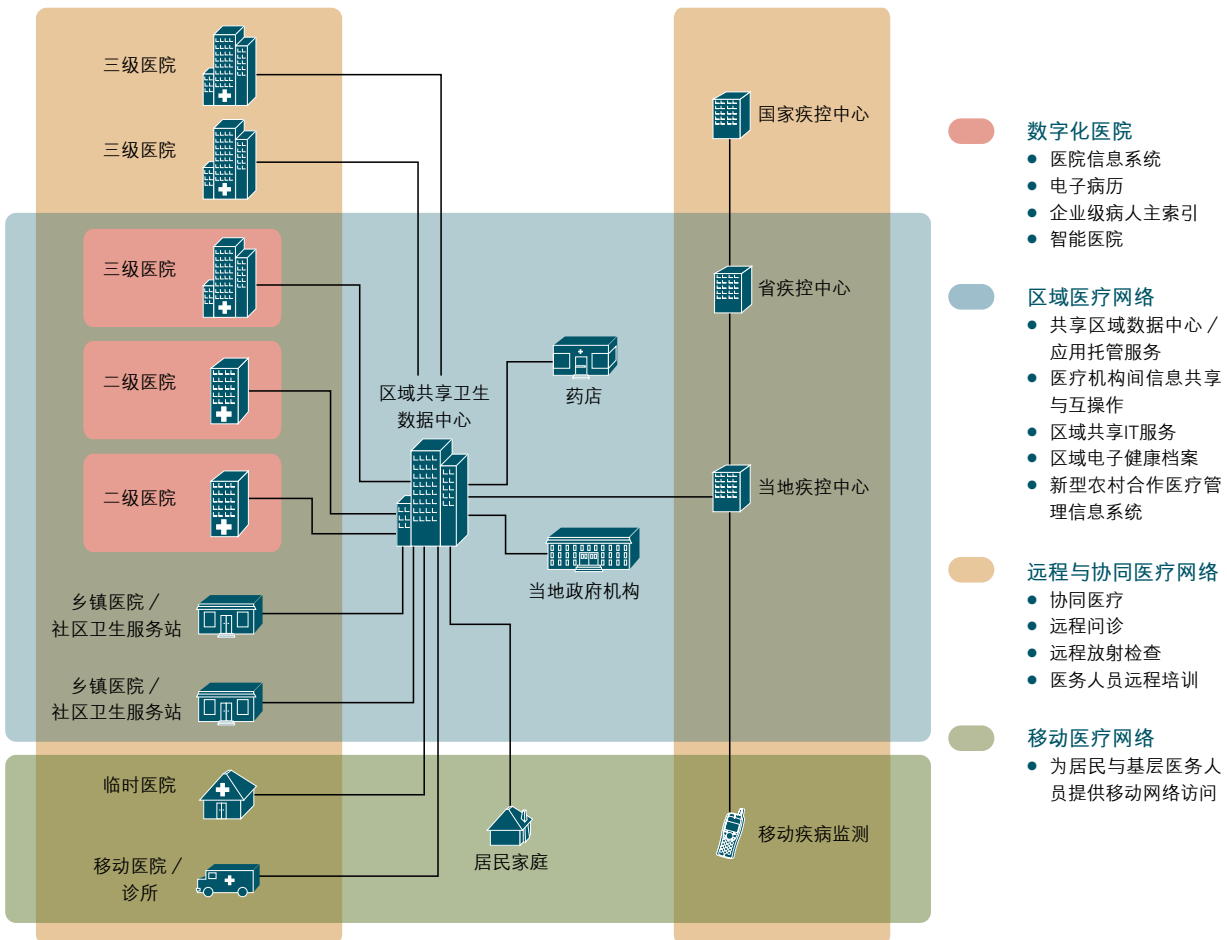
三级医院

三级医院

三级医院

二级医院

二级医院

乡镇医院／社区卫生服务站

乡镇医院／社区卫生服务站

临时医院

移动医院／诊所

区域共享卫生数据中心

药店

当地政府机构

居民家庭

国家疾控中心

省疾控中心

当地疾控中心

移动疾病监测

数字化医院
• 医院信息系统
• 电子病历
• 企业级病人主索引
• 智能医院

区域医疗网络
• 共享区域数据中心／应用托管服务
• 医疗机构间信息共享与互操作
• 区域共享IT服务
• 区域电子健康档案
• 新型农村合作医疗管理信息系统

远程与协同医疗网络
• 协同医疗
• 远程问诊
• 远程放射检查
• 医务人员远程培训

移动医疗网络
• 为居民与基层医务人员提供移动网络访问